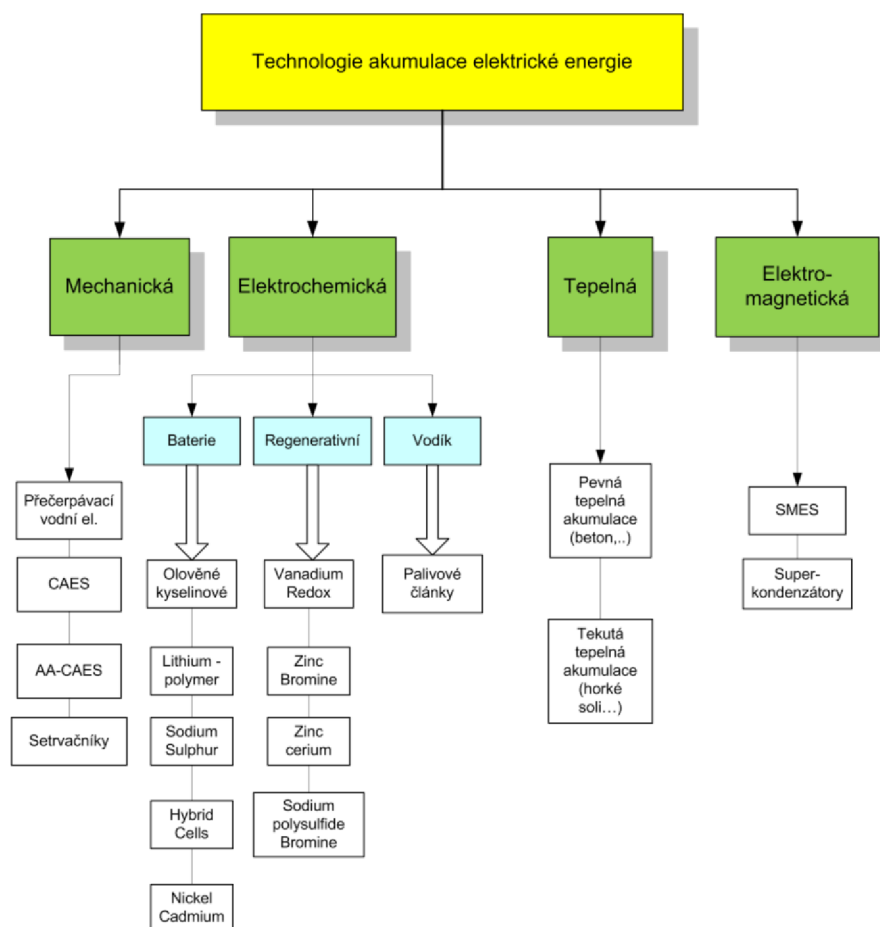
Technologie akumulace elektrické energie

Mechanická

Elektrochemická

Tepelná

Elektro-magnetická

Přečerpávací vodní el.

CAES

AA-CAES

Setrvačníky

Baterie

Regenerativní

Vodík

Olověné kyselinové

Lithium - polymer

Sodium Sulphur

Hybrid Cells

Nickel Cadmium

Vanadium Redox

Zinc Bromine

Zinc cerium

Sodium polysulfide Bromine

Palivové články

Pevná tepelná akumulace (beton,..)

Tekutá tepelná akumulace (horké soli…)

SMES

Super-kondenzátory